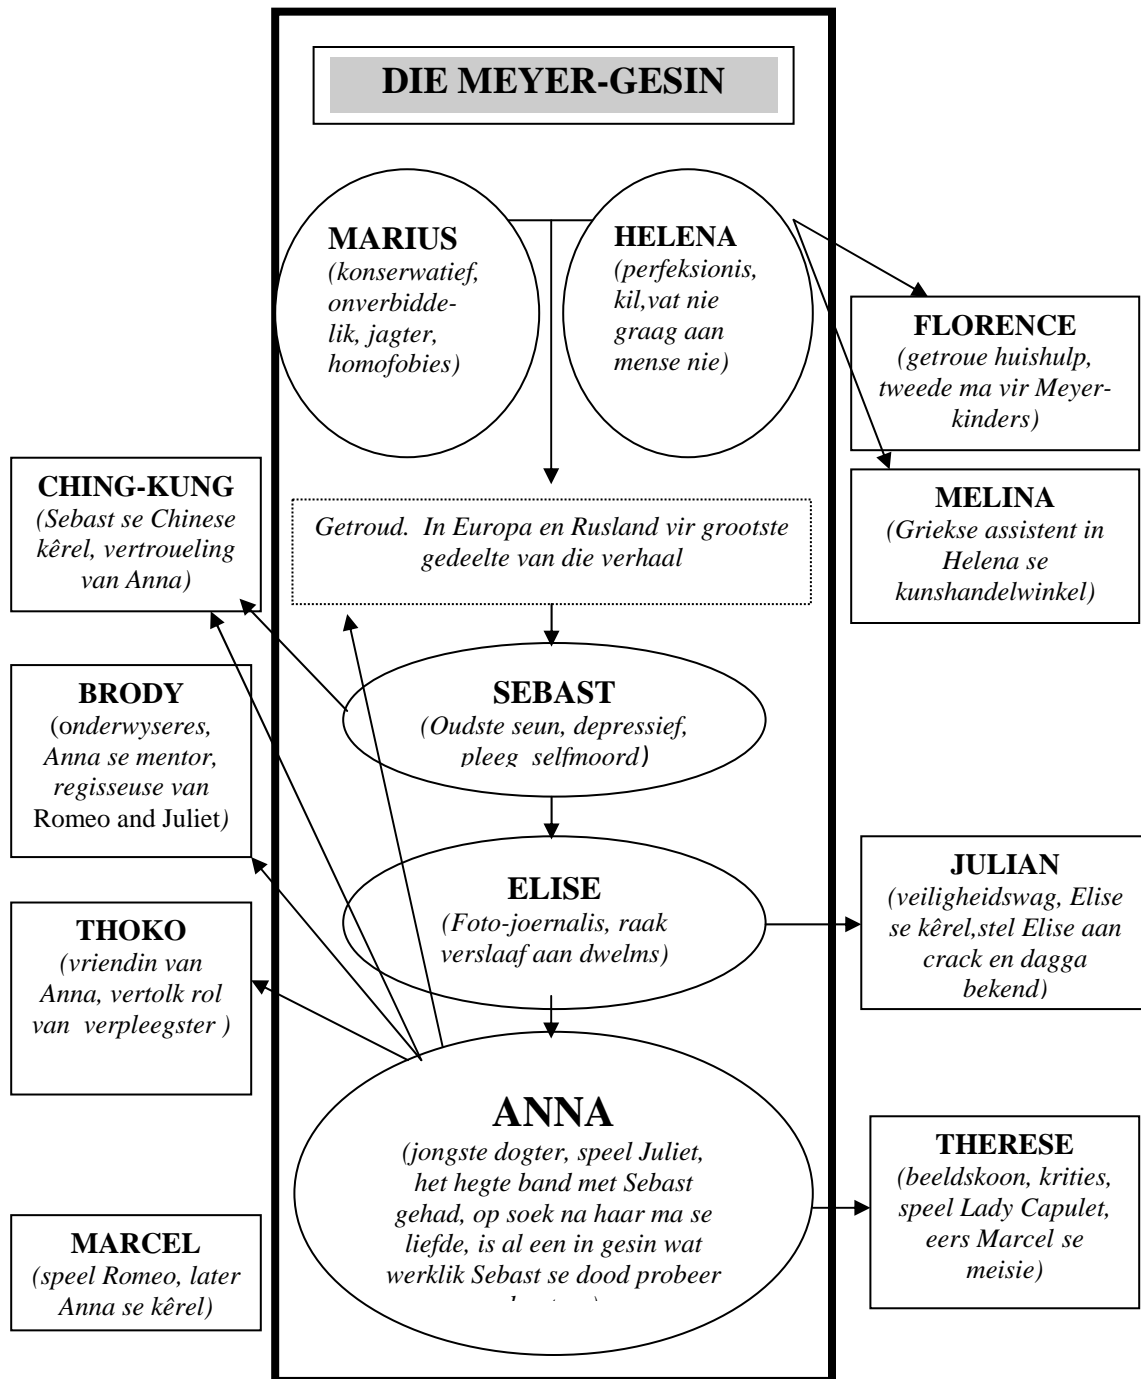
DIE MEYER-GESIN

MARIUS
(konserwatief, onverbiddelik, jagter, homofobies)

HELENA
(perfeksionis, kil,vat nie graag aan mense nie)

FLORENCE
(getroue huishulp, tweede ma vir Meyer-kinders)

MELINA
(Griekse assistent in Helena se kunshandelwinkel)

CHING-KUNG
(Sebast se Chinese kêrel, vertroueling van Anna)

Getroud. In Europa en Rusland vir grootste gedeelte van die verhaal

BRODY
(onderwyseres, Anna se mentor, regisseuse van Romeo and Juliet)

SEBAST
(Oudste seun, depressief, pleeg selfmoord)

ELISE
(Foto-joernalis, raak verslaaf aan dwelms)

JULIAN
(veiligheidswag, Elise se kêrel,stel Elise aan crack en dagga bekend)

THOKO
(vriendin van Anna, vertolk rol van verpleegster )

ANNA
(jongste dogter, speel Juliet, het hegte band met Sebast gehad, op soek na haar ma se liefde, is al een in gesin wat werklik Sebast se dood probeer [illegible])

THERESE
(beeldskoon, krities, speel Lady Capulet, eers Marcel se meisie)

MARCEL
(speel Romeo, later Anna se kêrel)